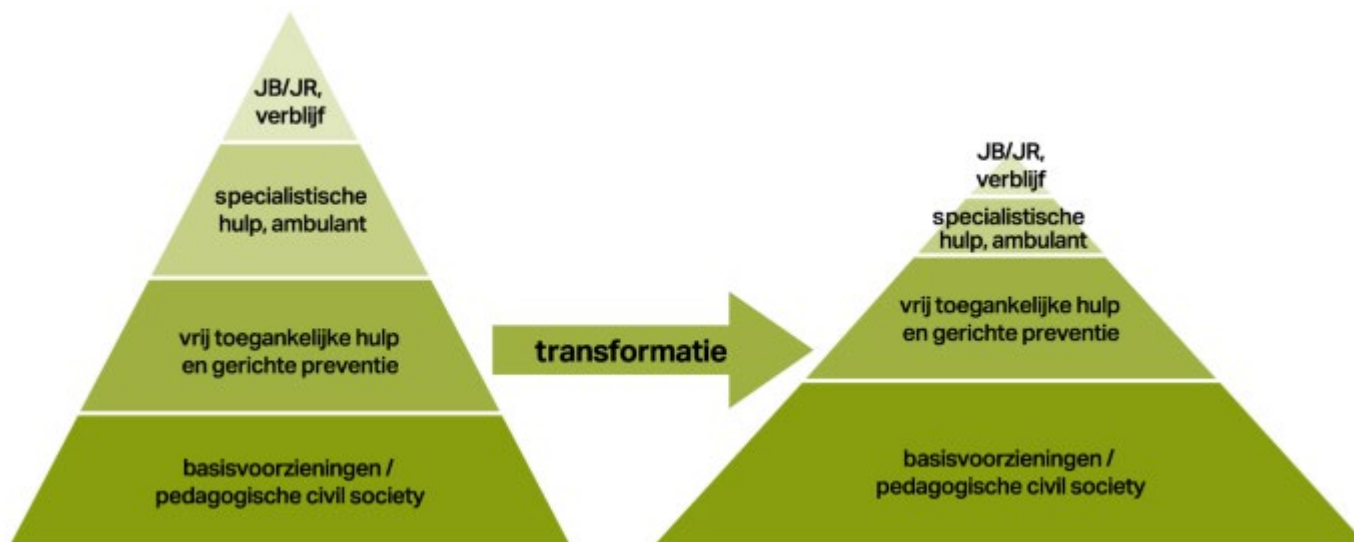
JB/JR, verblijf

specialistische hulp, ambulant

vrij toegankelijke hulp en gerichte preventie

basisvoorzieningen / pedagogische civil society

transformatie

JB/JR, verblijf

specialistische hulp, ambulant

vrij toegankelijke hulp en gerichte preventie

basisvoorzieningen / pedagogische civil society